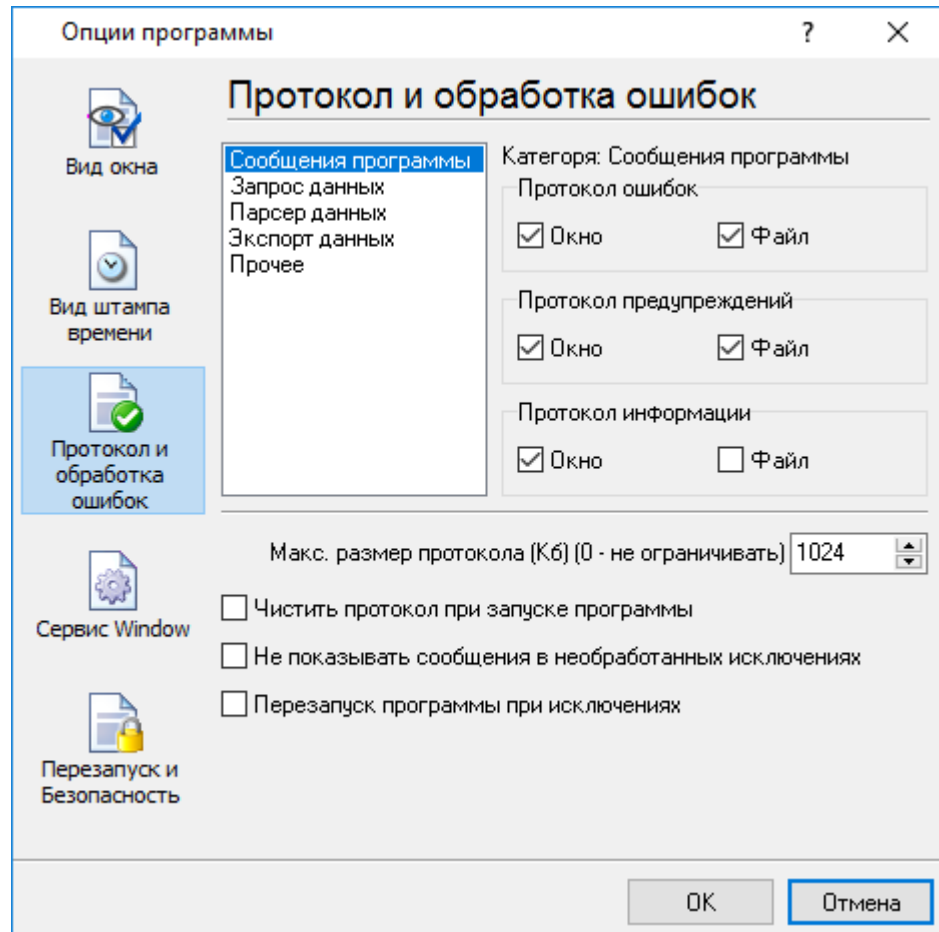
Опции программы

?

✕

Вид окна

Вид штампа времени

Протокол и обработка ошибок

Сервис Window

Перезапуск и Безопасность

Протокол и обработка ошибок

Сообщения программы
Запрос данных
Парсер данных
Экспорт данных
Прочее

Категория: Сообщения программы

Протокол ошибок
Окно
Файл

Протокол предупреждений
Окно
Файл

Протокол информации
Окно
Файл

Макс. размер протокола (Кб) (0 - не ограничивать) 1024

Чистить протокол при запуске программы

Не показывать сообщения в необработанных исключениях

Перезапуск программы при исключениях

OK

Отмена